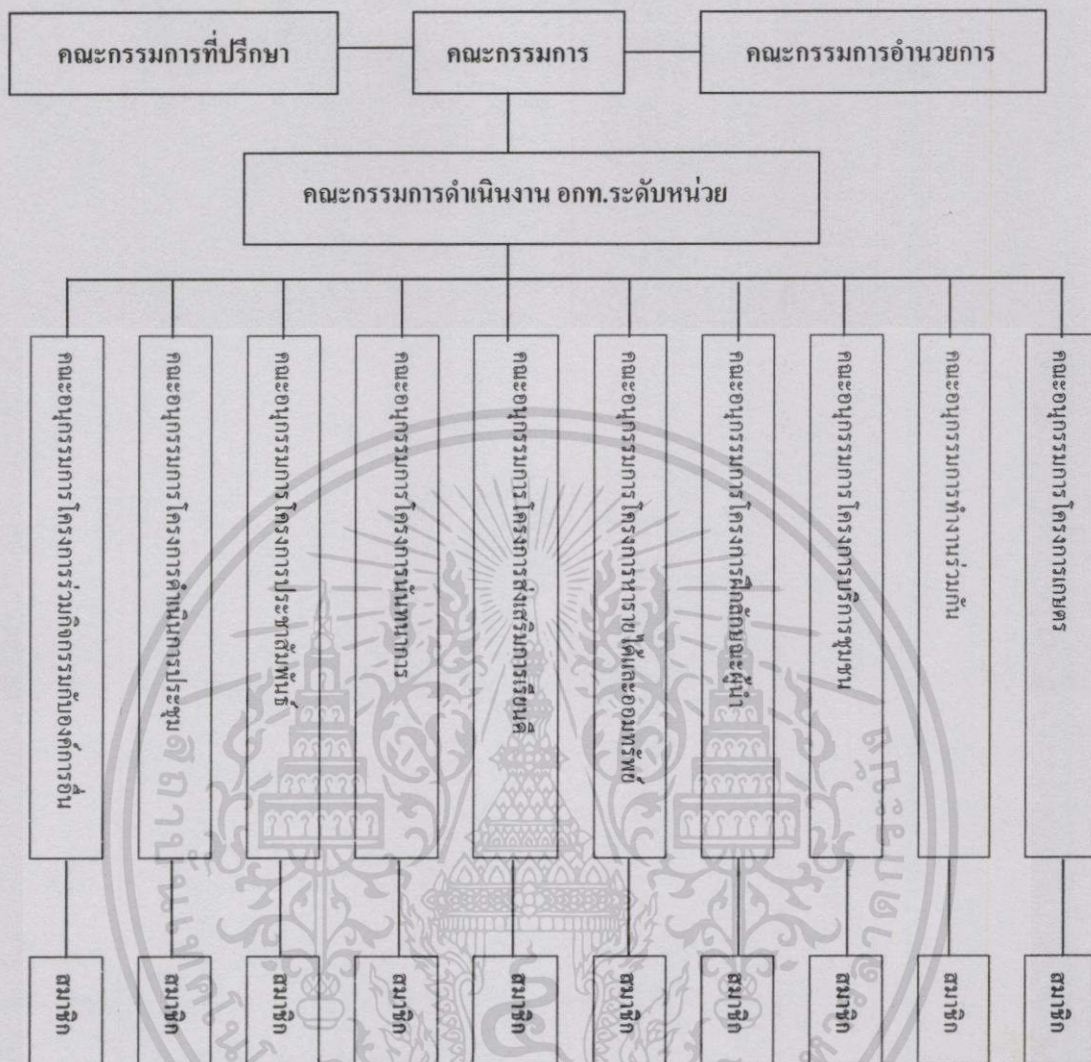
คณะกรรมการที่ปรึกษา

คณะกรรมการ

คณะกรรมการอำนวยการ

คณะกรรมการดำเนินงาน อกท.ระดับหน่วย

คณะอนุกรรมการโครงการร่วมกิจกรรมกับองค์การอื่น

คณะอนุกรรมการโครงการดำเนินการประชุม

คณะอนุกรรมการโครงการประชาสัมพันธ์

คณะอนุกรรมการโครงการนันทนาการ

คณะอนุกรรมการโครงการส่งเสริมการเรียนดี

คณะอนุกรรมการโครงการหารายได้และออมทรัพย์

คณะอนุกรรมการโครงการฝึกอบรมผู้นำ

คณะอนุกรรมการโครงการบริการชุมชน

คณะอนุกรรมการทำงานร่วมกัน

คณะอนุกรรมการโครงการเกษตร

สมาชิก

สมาชิก

สมาชิก

สมาชิก

สมาชิก

สมาชิก

สมาชิก

สมาชิก

สมาชิก

สมาชิก